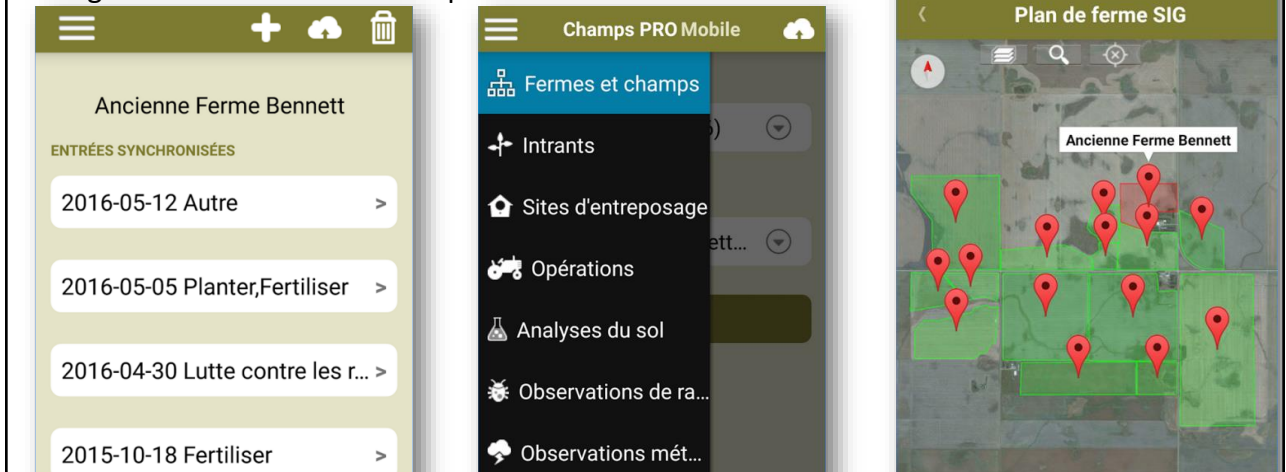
Ancienne Ferme Bennett

ENTRÉES SYNCHRONISÉES

2016-05-12 Autre >

2016-05-05 Planter,Fertiliser >

2016-04-30 Lutte contre les r... >

2015-10-18 Fertiliser >

Champs PRO Mobile

Fermes et champs

Intrants

Sites d'entreposage

Opérations

Analyses du sol

Observations de ra...

Observations mét...

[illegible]) ett...

Plan de ferme SIG

Ancienne Ferme Bennett